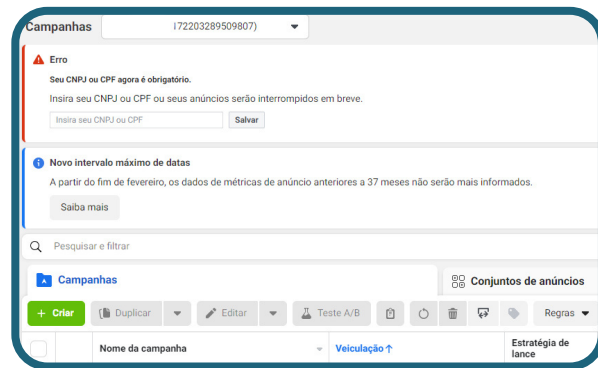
Campanhas
(72203289509807)

Erro
Seu CNPJ ou CPF agora é obrigatório.
Insira seu CNPJ ou CPF ou seus anúncios serão interrompidos em breve.
Insira seu CNPJ ou CPF
Salvar

Novo intervalo máximo de datas
A partir do fim de fevereiro, os dados de métricas de anúncio anteriores a 37 meses não serão mais informados.
Saiba mais

Pesquisar e filtrar

Campanhas
Conjuntos de anúncios

+ Criar
Duplicar
Editar
Teste A/B
Regras

Nome da campanha
Veiculação ↑
Estratégia de lance